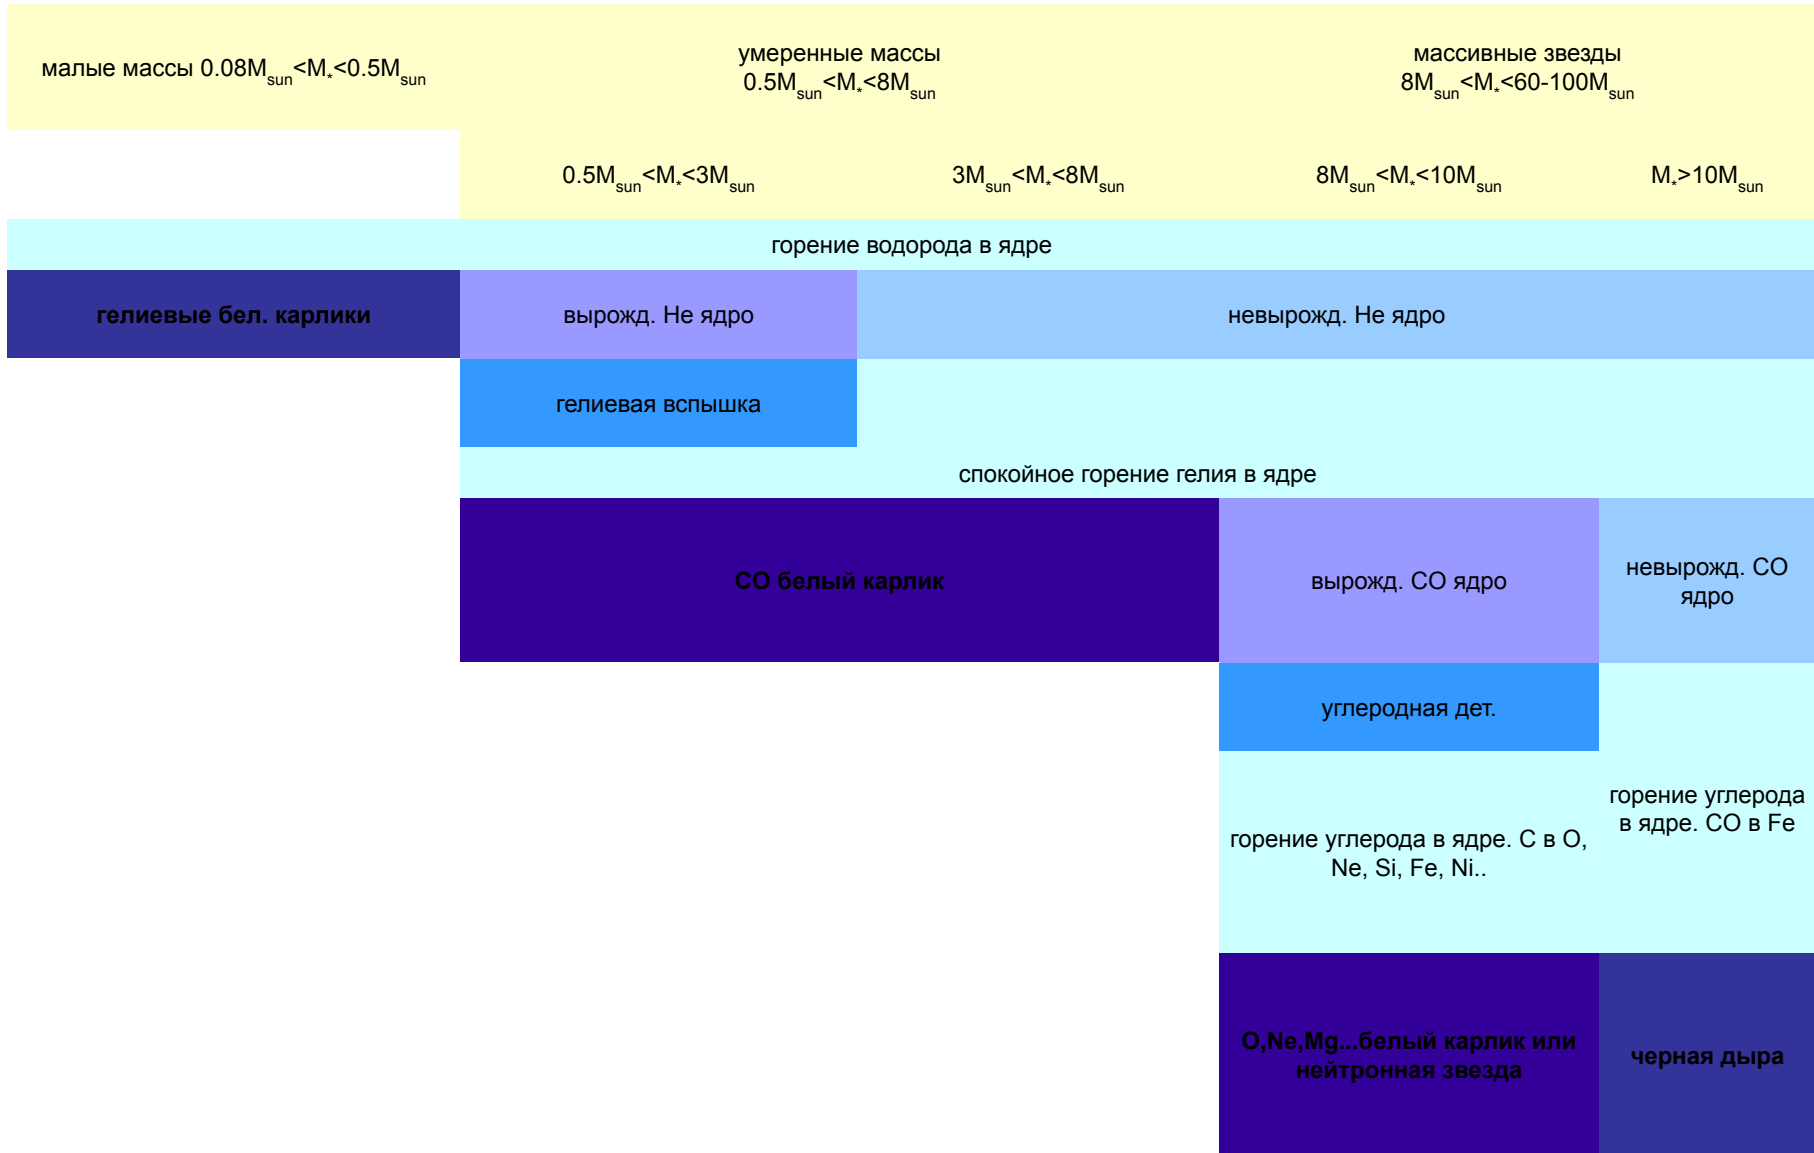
малые массы $0.08M_{sun}<M_*<0.5M_{sun}$

умеренные массы $0.5M_{sun}<M_*<8M_{sun}$

массивные звезды $8M_{sun}<M_*<60\text{-}100M_{sun}$

$0.5M_{sun}<M_*<3M_{sun}$

$3M_{sun}<M_*<8M_{sun}$

$8M_{sun}<M_*<10M_{sun}$

$M_*>10M_{sun}$

горение водорода в ядре

гелиевые бел. карлики

вырожд. Не ядро

невырожд. Не ядро

гелиевая вспышка

спокойное горение гелия в ядре

СО белый карлик

вырожд. СО ядро

невырожд. СО ядро

углеродная дет.

горение углерода в ядре. С в О, Ne, Si, Fe, Ni..

горение углерода в ядре. СО в Fe

O,Ne,Mg...белый карлик или нейтронная звезда

черная дыра